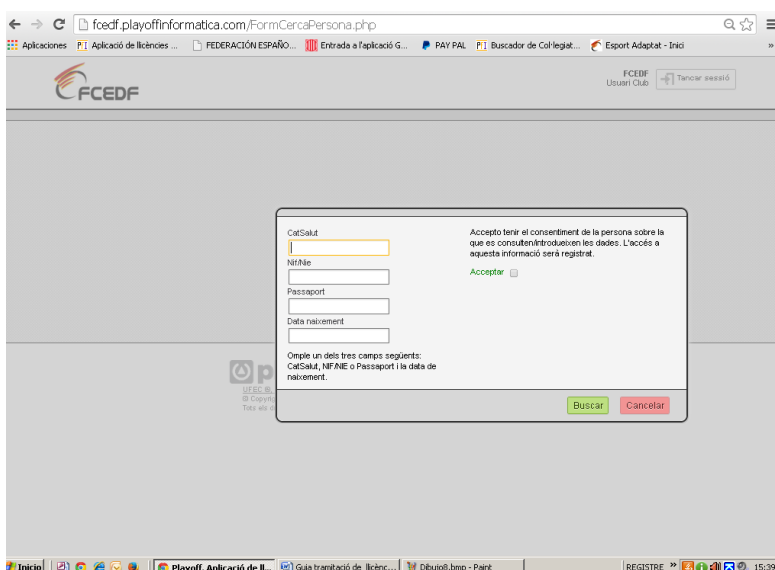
fcedf.playoffinformatica.com/FormCercaPersona.php

Aplicaciones | Aplicació de llicències ... | FEDERACIÓN ESPAÑO... | Entrada a l'aplicació G... | PAY PAL | Buscador de Col·legiat... | Esport Adaptat - Inici

FCEDF

FCEDF
Usuari Club
Tancar sessió

CatSalut

Nif/Nie

Passaport

Data naixement

Omple un dels tres camps següents: CatSalut, NIF/NIE o Passaport i la data de naixement.

Accepto tenir el consentiment de la persona sobre la que es consulten/introdueixen les dades. L'accés a aquesta informació serà registrat.

Acceptar

Buscar
Cancelar

UFEC
© Copyr
Tots els d

Inicio | Playoff. Aplicació de ll... | Guia tramitació de llicènc... | Dibujo8.bmp - Paint | REGISTRE | 15:39